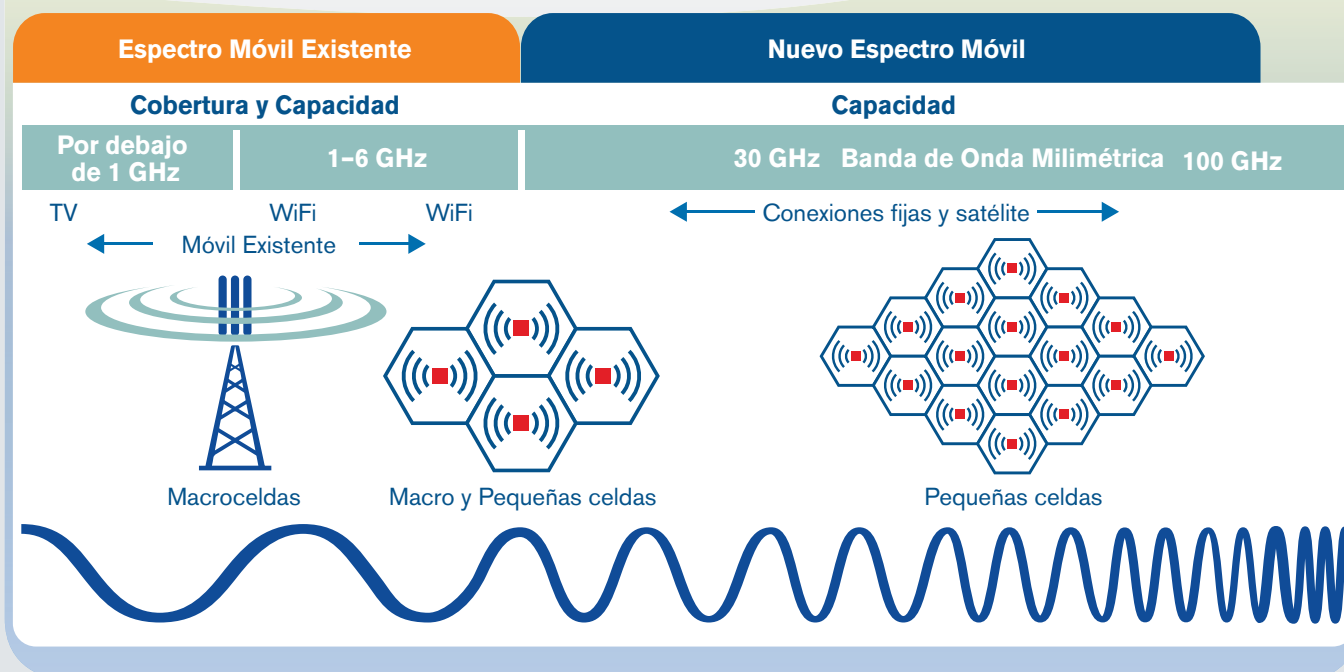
Espectro Móvil Existente

Nuevo Espectro Móvil

Cobertura y Capacidad

Capacidad

Por debajo de 1 GHz

1–6 GHz

30 GHz Banda de Onda Milimétrica 100 GHz

TV WiFi WiFi

Móvil Existente

Conexiones fijas y satélite

Macroceldas

Macro y Pequeñas celdas

Pequeñas celdas